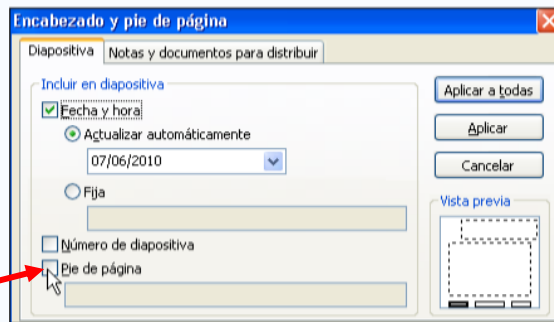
Encabezado y pie de página

Diapositiva | Notas y documentos para distribuir

Incluir en diapositiva

Fecha y hora

Actualizar automáticamente

07/06/2010

Fija

Número de diapositiva

Pie de página

Aplicar a todas

Aplicar

Cancelar

Vista previa